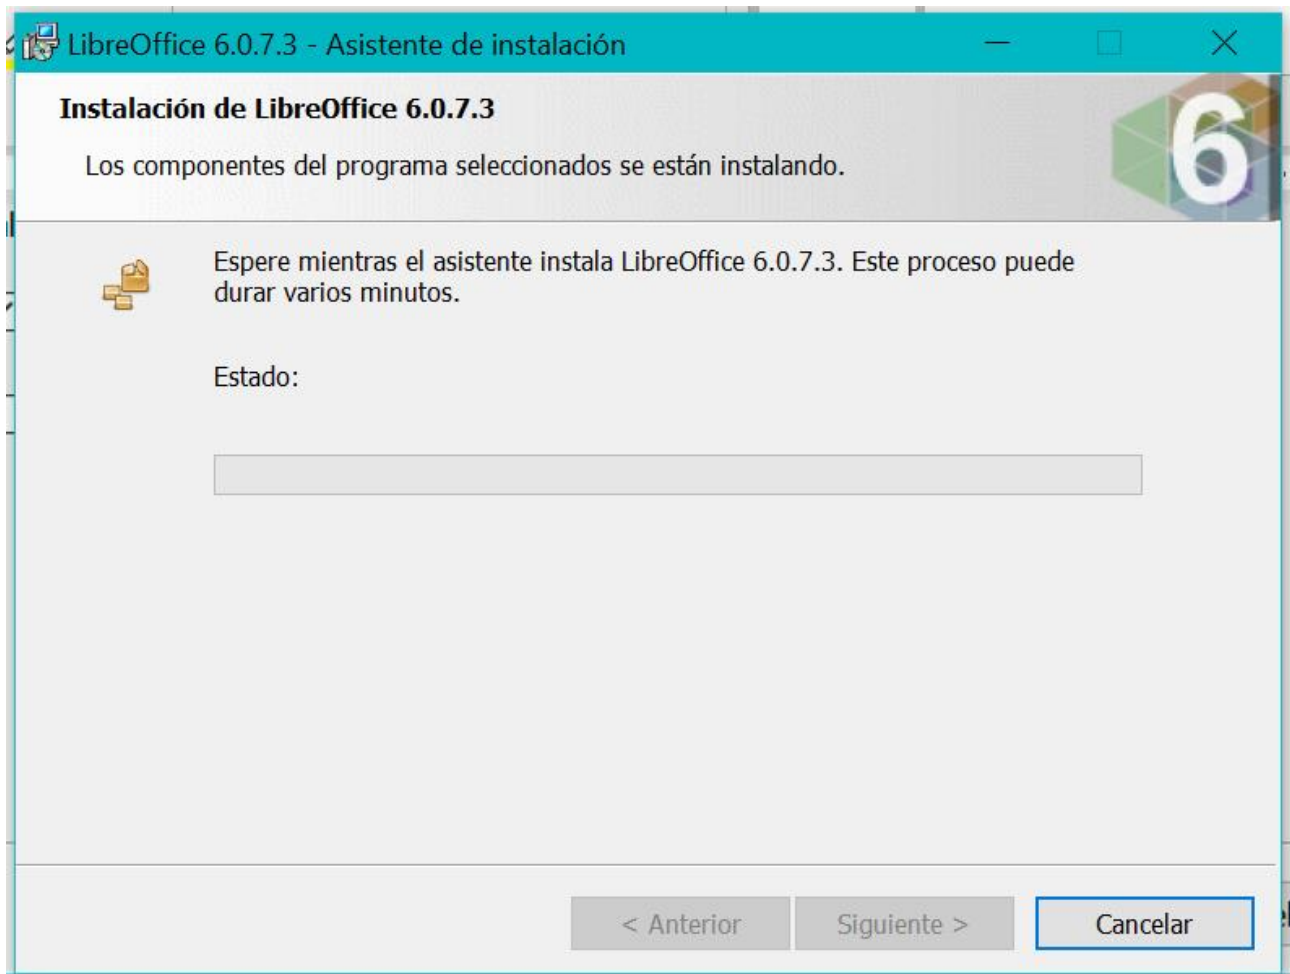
LibreOffice 6.0.7.3 - Asistente de instalación

Instalación de LibreOffice 6.0.7.3

Los componentes del programa seleccionados se están instalando.

6

Espere mientras el asistente instala LibreOffice 6.0.7.3. Este proceso puede durar varios minutos.

Estado:

< Anterior

Siguiente >

Cancelar